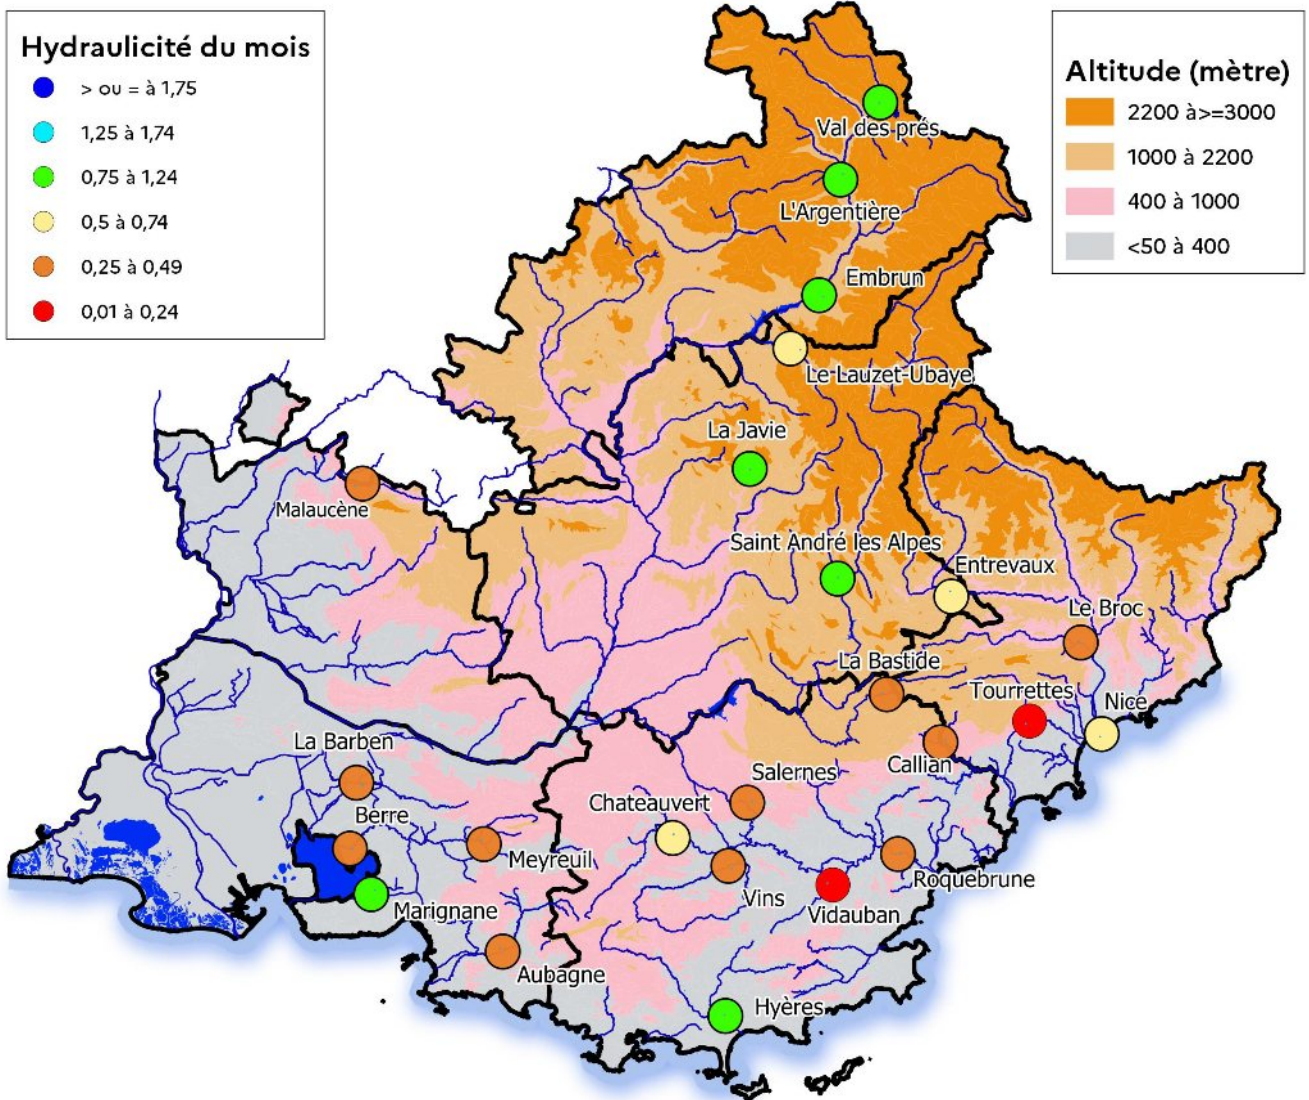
Hydraulicité du mois
> ou = à 1,75
1,25 à 1,74
0,75 à 1,24
0,5 à 0,74
0,25 à 0,49
0,01 à 0,24

Altitude (mètre)
2200 à>=3000
1000 à 2200
400 à 1000
<50 à 400

Val des prés
L'Argentière
Embrun
Le Lauzet-Ubaye
La Javie
Malaucène
Saint André les Alpes
Entrevaux
Le Broc
La Bastide
Tourrettes
Nice
Callian
La Barben
Salernes
Chateauvert
Berre
Meyreuil
Vins
Vidauban
Roquebrune
Marignane
Aubagne
Hyères